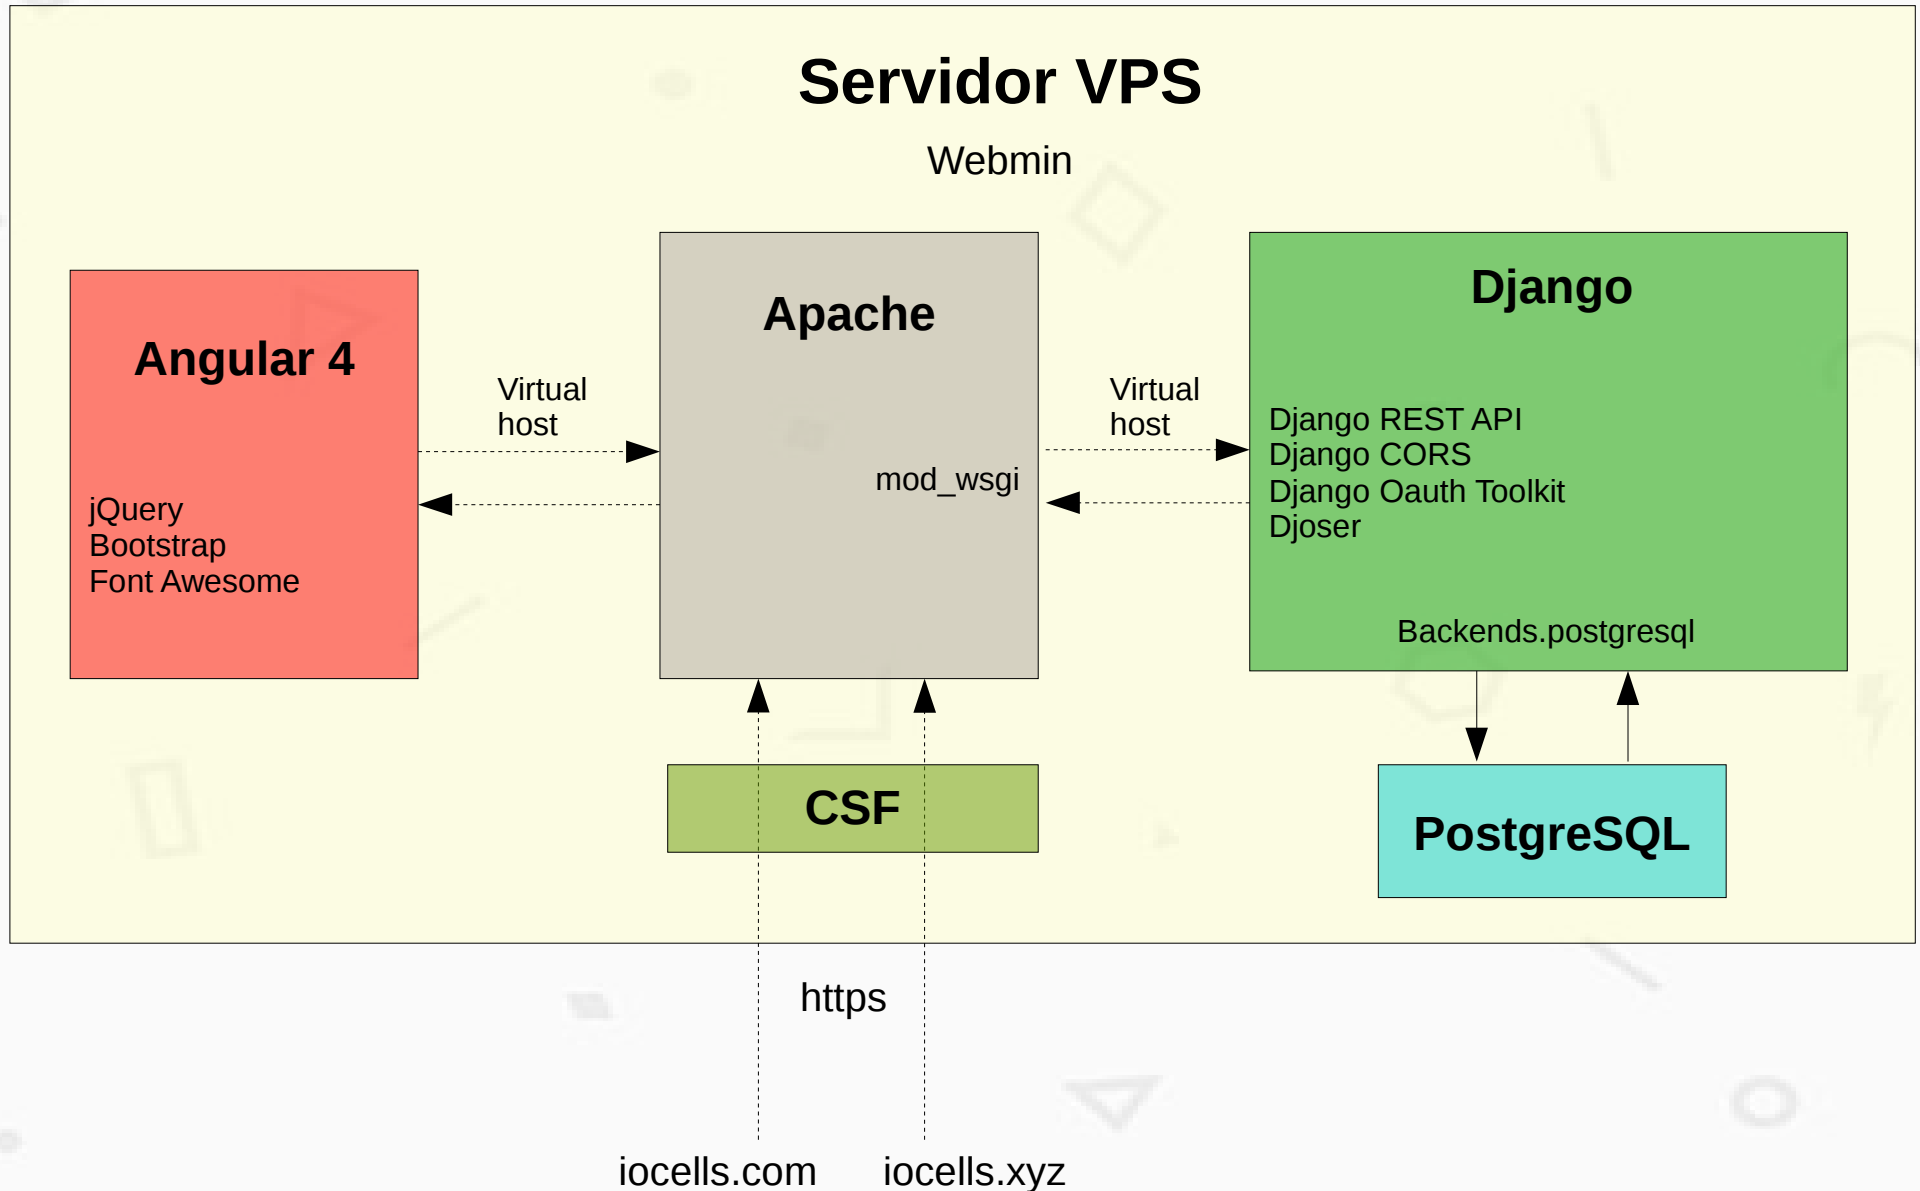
Servidor VPS

Webmin

Angular 4

jQuery
Bootstrap
Font Awesome

Virtual host

Apache

mod_wsgi

Virtual host

Django

Django REST API
Django CORS
Django Oauth Toolkit
Djoser

Backends.postgresql

CSF

PostgreSQL

https

iocells.com

iocells.xyz